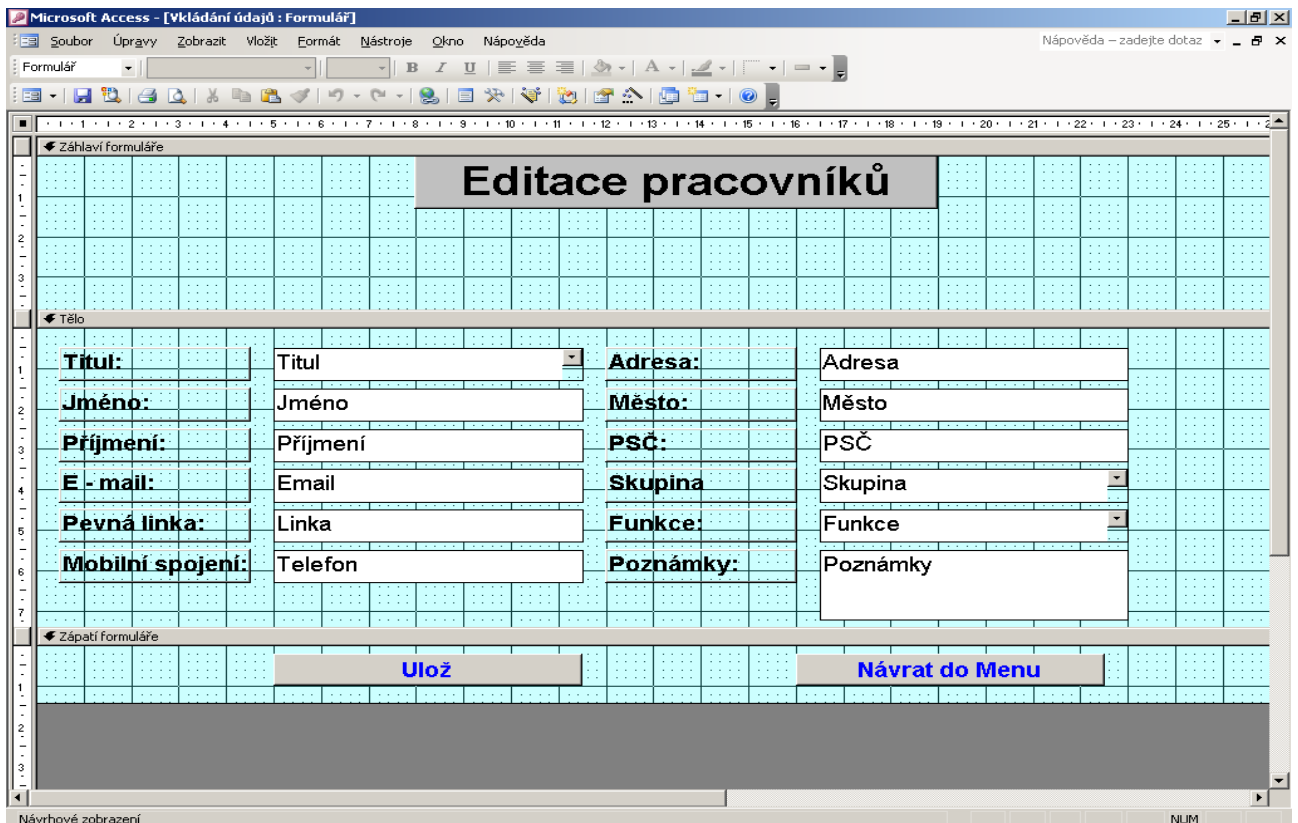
Microsoft Access - [Vkládání údajů : Formulář]

Soubor Úpravy Zobrazit Vložit Formát Nástroje Okno Nápověda

Nápověda – zadejte dotaz

Formulář

B I U A

1 2 3 4 5 6 7 8 9 10 11 12 13 14 15 16 17 18 19 20 21 22 23 24 25

Záhlaví formuláře

Editace pracovníků

Tělo

| | | | |
|---|---|---|---|
| Titul: | Titul | Adresa: | Adresa |
| Jméno: | Jméno | Město: | Město |
| Příjmení: | Příjmení | PSČ: | PSČ |
| E - mail: | Email | Skupina | Skupina |
| Pevná linka: | Linka | Funkce: | Funkce |
| Mobilní spojení: | Telefon | Poznámky: | Poznámky |

Zápatí formuláře

Ulož

Návrat do Menu

Návrhové zobrazení

NUM